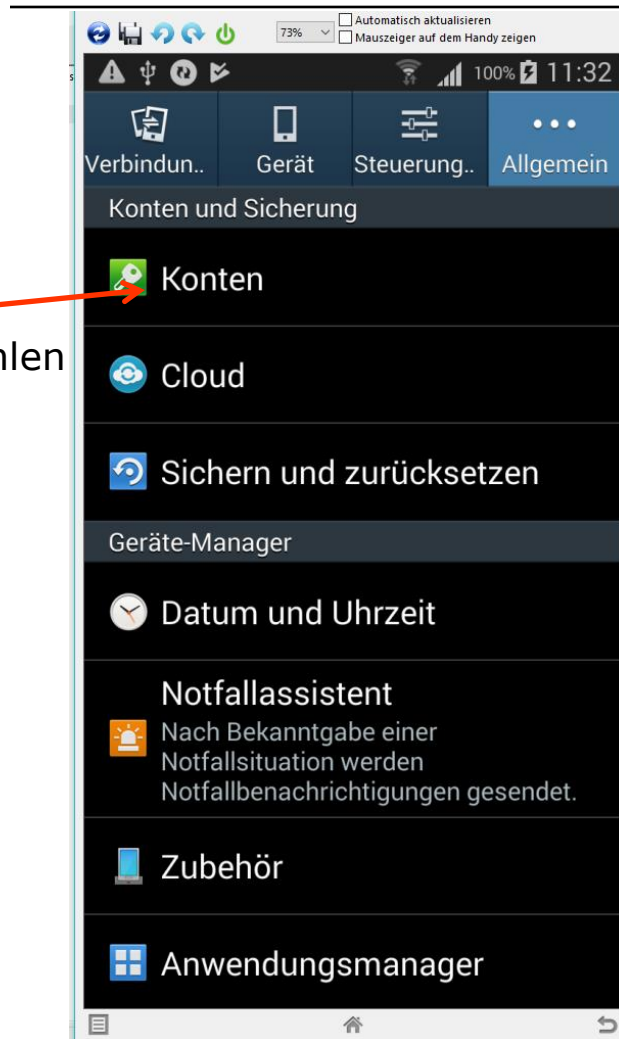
73%

Automatisch aktualisieren

Mauszeiger auf dem Handy zeigen

100% 11:32

Verbindun..

Gerät

Steuerung..

Allgemein

Konten und Sicherung

Konten

hlen

Cloud

Sichern und zurücksetzen

Geräte-Manager

Datum und Uhrzeit

Notfallassistent

Nach Bekanntgabe einer Notfallsituation werden Notfallbenachrichtigungen gesendet.

Zubehör

Anwendungsmanager